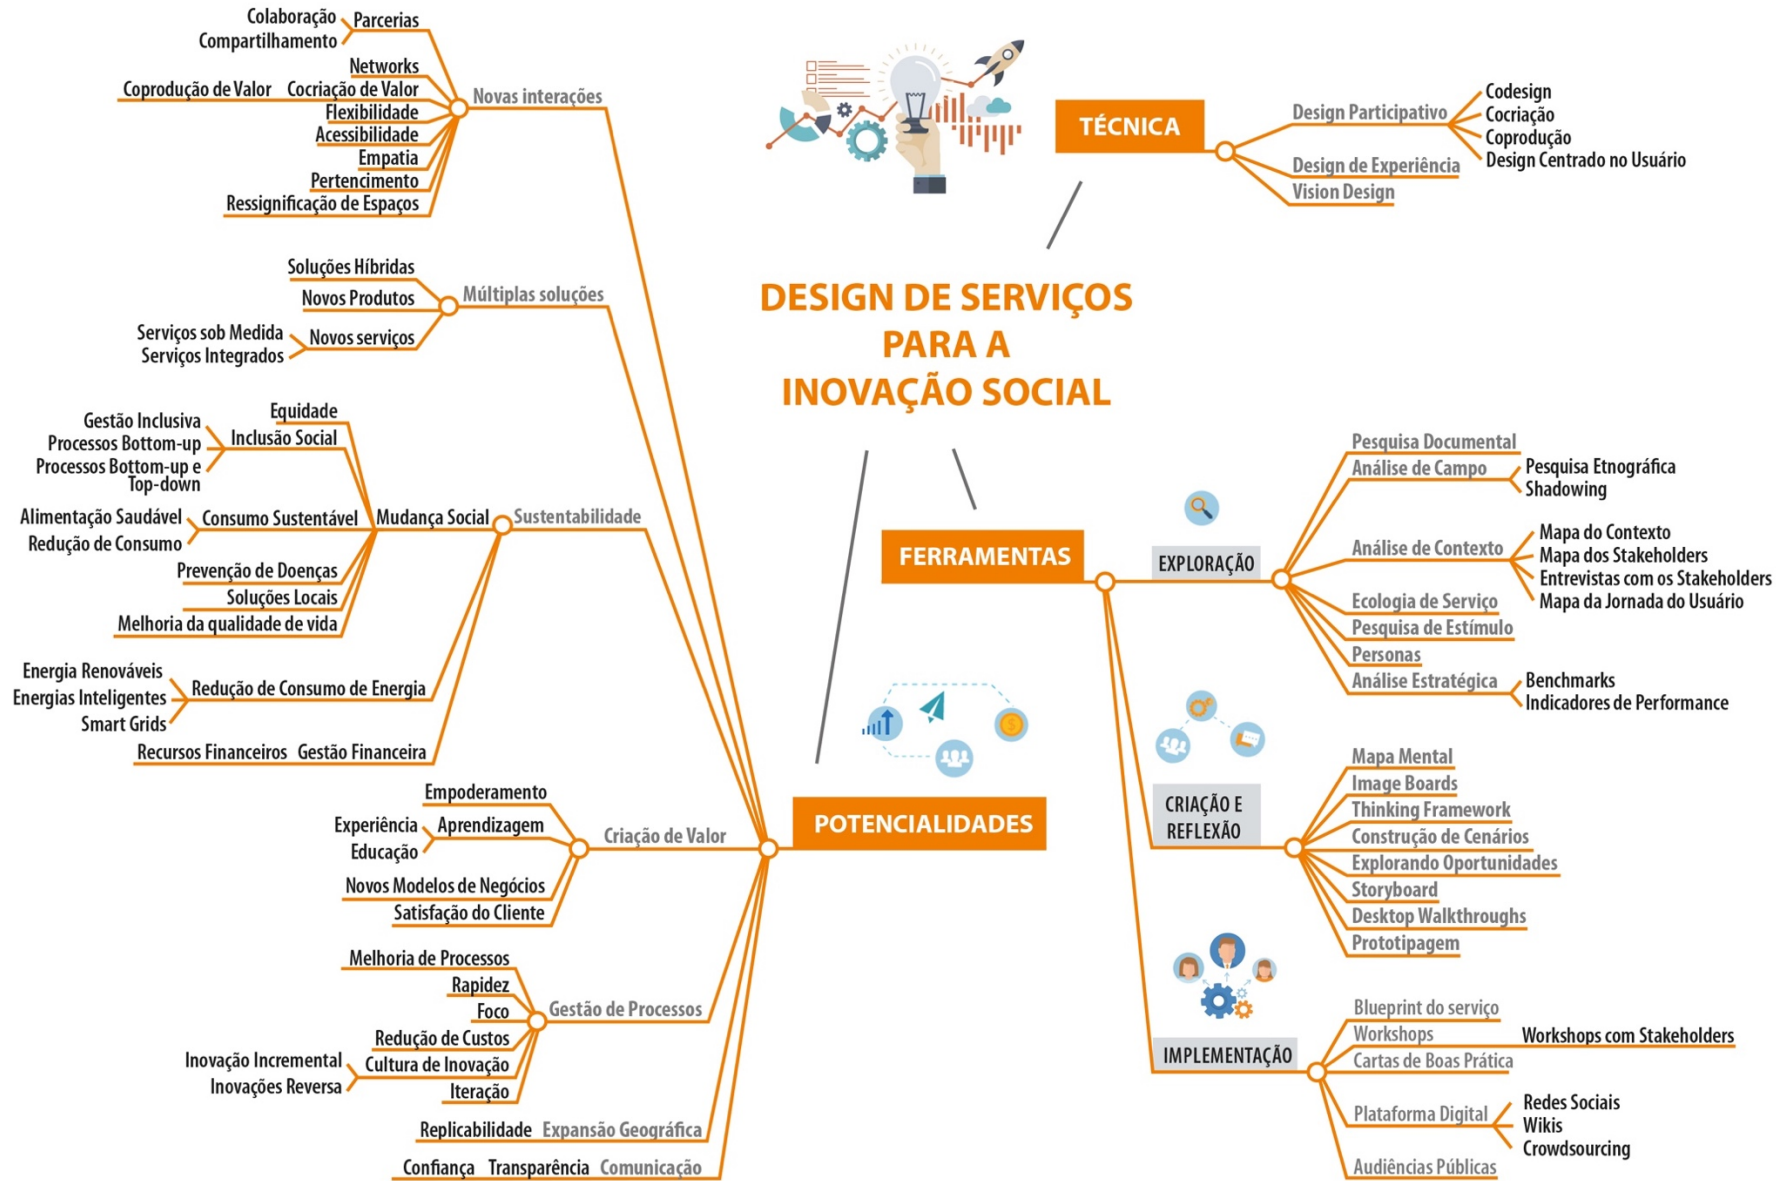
DESIGN DE SERVIÇOS PARA A INOVAÇÃO SOCIAL

TÉCNICA
Design Participativo
Codesign
Cocriação
Coprodução
Design Centrado no Usuário
Design de Experiência
Vision Design

FERRAMENTAS
EXPLORAÇÃO
Pesquisa Documental
Análise de Campo
Pesquisa Etnográfica
Shadowing
Análise de Contexto
Mapa do Contexto
Mapa dos Stakeholders
Entrevistas com os Stakeholders
Mapa da Jornada do Usuário
Ecologia de Serviço
Pesquisa de Estímulo
Personas
Análise Estratégica
Benchmarks
Indicadores de Performance

CRIAÇÃO E REFLEXÃO
Mapa Mental
Image Boards
Thinking Framework
Construção de Cenários
Explorando Oportunidades
Storyboard
Desktop Walkthroughs
Prototipagem

IMPLEMENTAÇÃO
Blueprint do serviço
Workshops
Workshops com Stakeholders
Cartas de Boas Prática
Plataforma Digital
Redes Sociais
Wikis
Crowdsourcing
Audiências Públicas

POTENCIALIDADES
Novas interações
Parcerias
Colaboração
Compartilhamento
Networks
Cocriação de Valor
Coprodução de Valor
Flexibilidade
Acessibilidade
Empatia
Pertencimento
Ressignificação de Espaços

Múltiplas soluções
Soluções Híbridas
Novos Produtos
Novos serviços
Serviços sob Medida
Serviços Integrados

Sustentabilidade
Mudança Social
Equidade
Inclusão Social
Gestão Inclusiva
Processos Bottom-up
Processos Bottom-up e Top-down
Consumo Sustentável
Alimentação Saudável
Redução de Consumo
Prevenção de Doenças
Soluções Locais
Melhoria da qualidade de vida
Redução de Consumo de Energia
Energia Renováveis
Energias Inteligentes
Smart Grids
Gestão Financeira
Recursos Financeiros

Criação de Valor
Empoderamento
Aprendizagem
Experiência
Educação
Novos Modelos de Negócios
Satisfação do Cliente

Gestão de Processos
Melhoria de Processos
Rapidez
Foco
Redução de Custos
Cultura de Inovação
Inovação Incremental
Inovações Reversa
Iteração

Expansão Geográfica
Replicabilidade

Comunicação
Transparência
Confiança